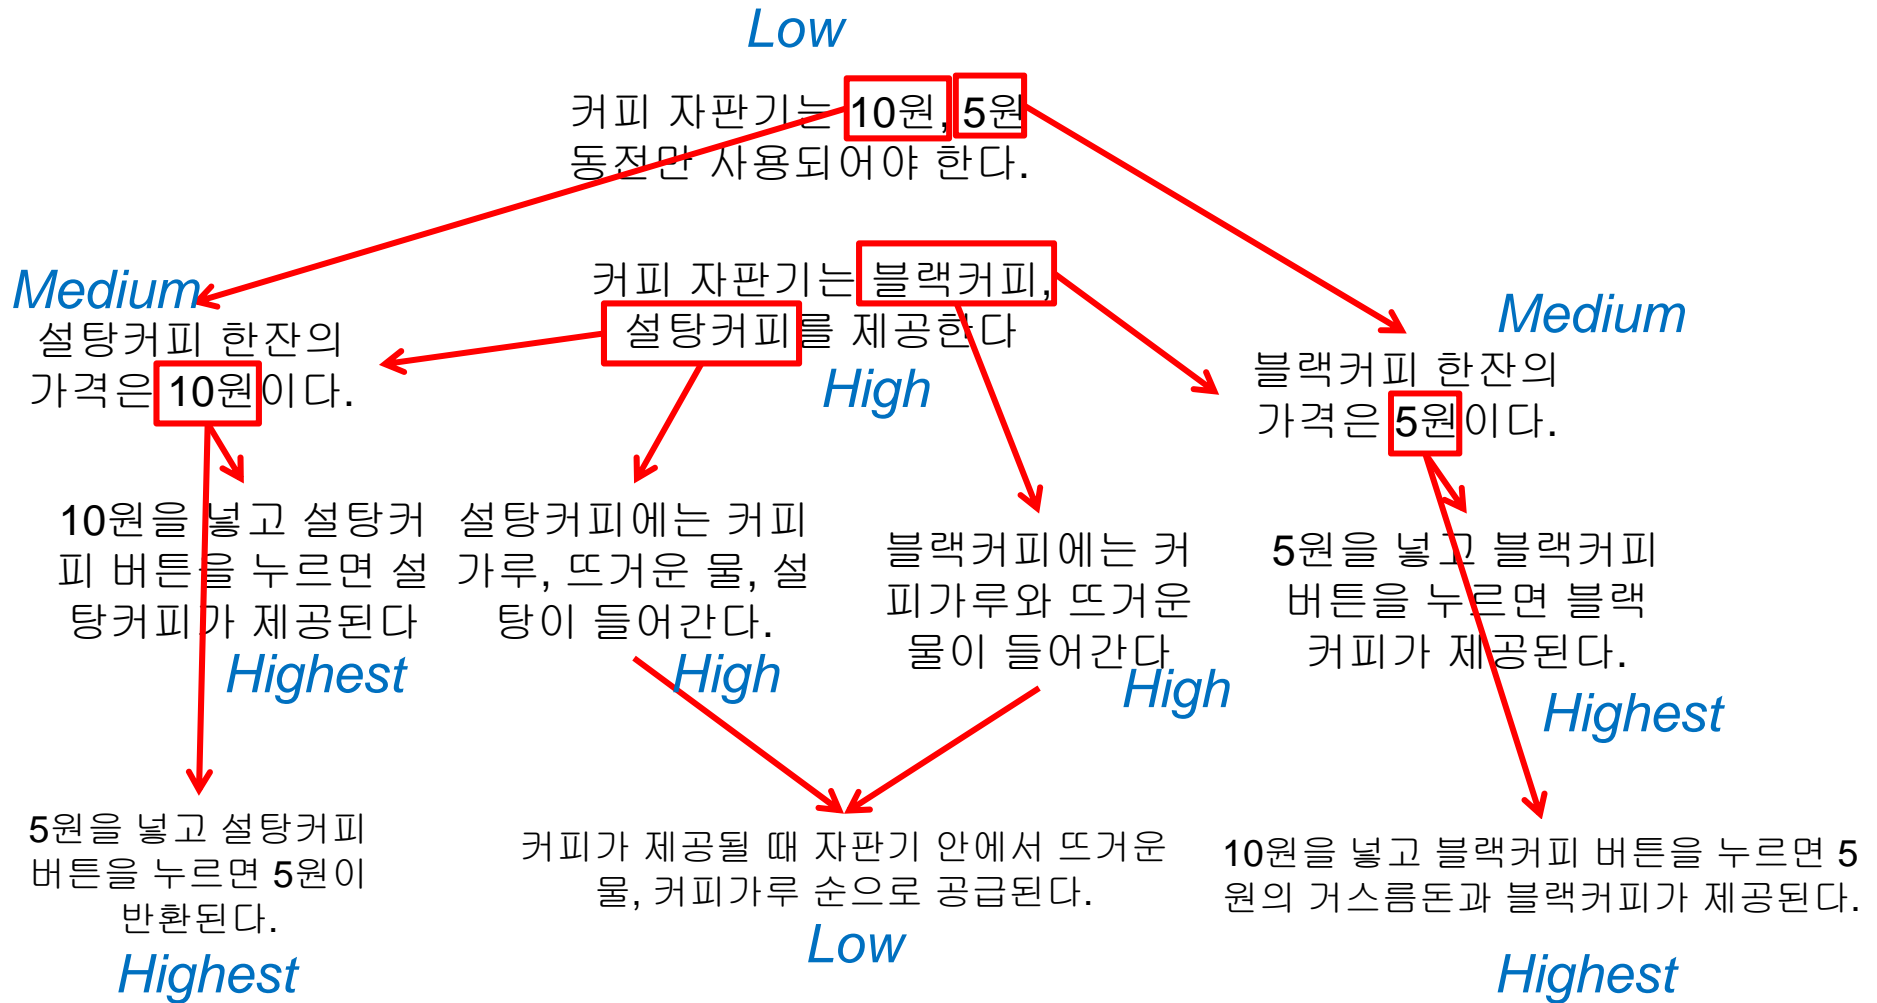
Low

커피 자판기는 10원, 5원 동전만 사용되어야 한다.

Medium

설탕커피 한잔의 가격은 10원이다.

커피 자판기는 블랙커피, 설탕커피를 제공한다

High

Medium

블랙커피 한잔의 가격은 5원이다.

10원을 넣고 설탕커피 버튼을 누르면 설탕커피가 제공된다

Highest

설탕커피에는 커피 가루, 뜨거운 물, 설탕이 들어간다.

High

블랙커피에는 커피가루와 뜨거운 물이 들어간다

High

5원을 넣고 블랙커피 버튼을 누르면 블랙커피가 제공된다.

Highest

5원을 넣고 설탕커피 버튼을 누르면 5원이 반환된다.

Highest

커피가 제공될 때 자판기 안에서 뜨거운 물, 커피가루 순으로 공급된다.

Low

10원을 넣고 블랙커피 버튼을 누르면 5원의 거스름돈과 블랙커피가 제공된다.

Highest